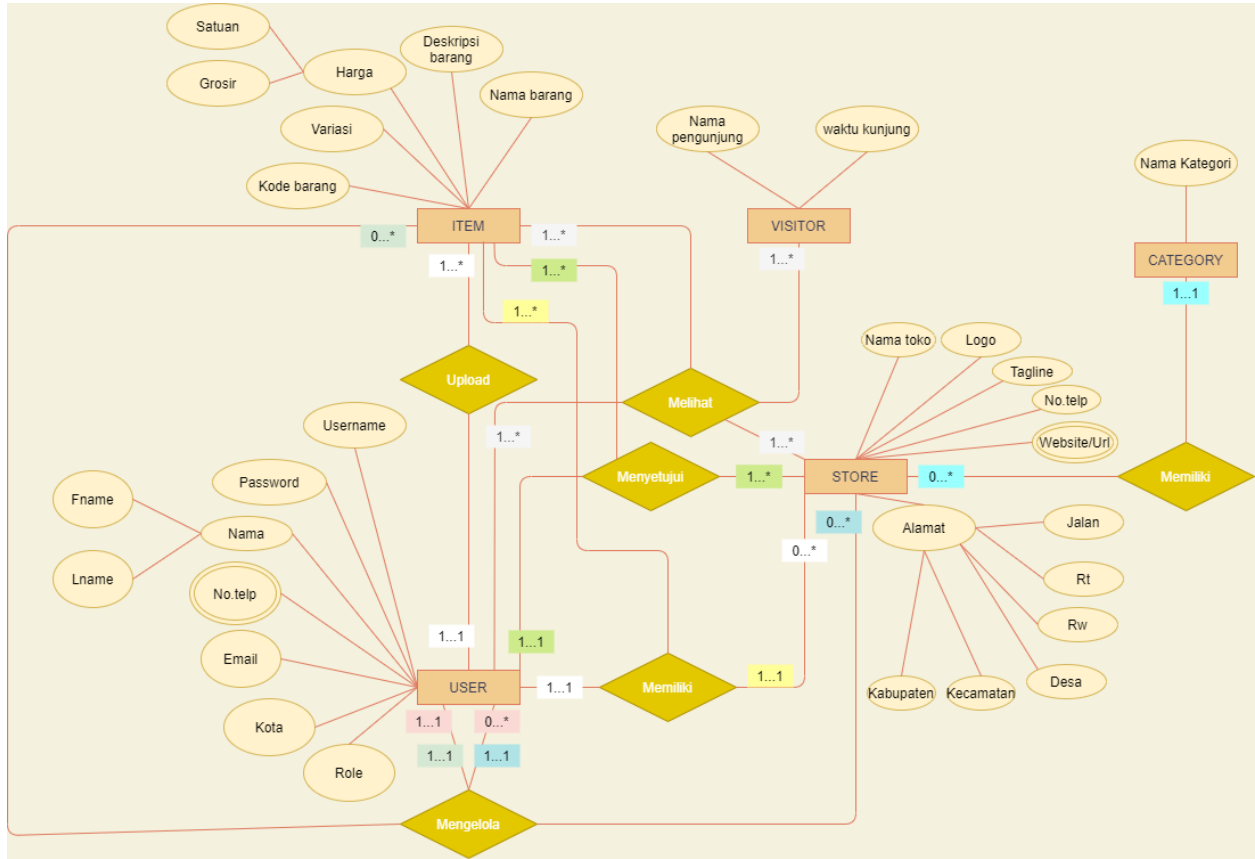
Satuan
Grosir
Harga
Deskripsi barang
Nama barang
Variasi
Kode barang
ITEM
0...*
1...*
1...*
1...*
1...*
Nama pengunjung
waktu kunjung
VISITOR
1...*
Nama Kategori
CATEGORY
1...1
Upload
Melihat
Nama toko
Logo
Tagline
No.telp
Website/Url
1...*
1...*
Menyetujui
1...*
STORE
0...*
Memiliki
Username
Password
Fname
Nama
Lname
No.telp
Email
Kota
Role
0...*
0...*
Alamat
Jalan
Rt
Rw
Desa
Kecamatan
Kabupaten
1...1
1...1
USER
1...1
Memiliki
1...1
1...1
0...*
1...1
1...1
Mengelola